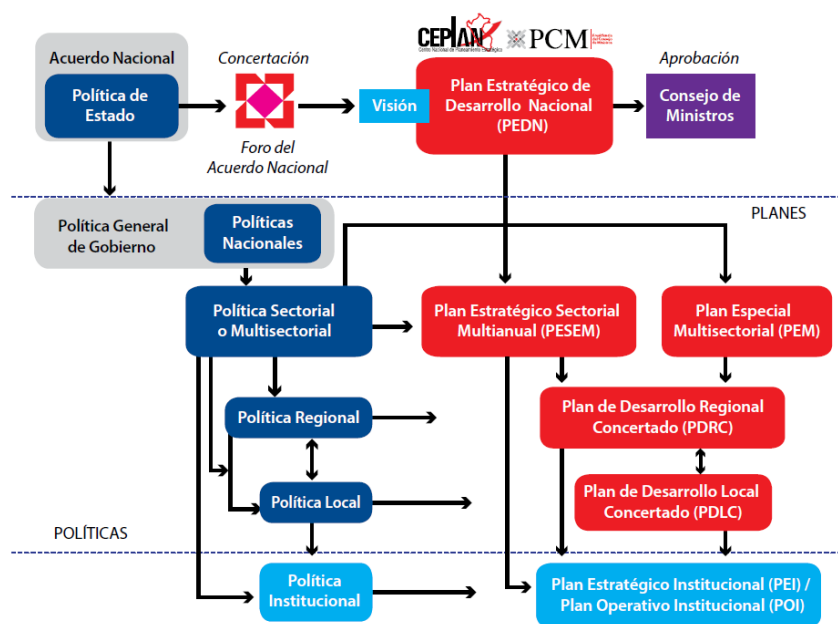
CEPLAN
Centro Nacional de Planeamiento Estratégico
PCM
Presidencia del Consejo de Ministros

Acuerdo Nacional
Política de Estado

Concertación

Foro del Acuerdo Nacional

Visión

Plan Estratégico de Desarrollo Nacional (PEDN)

Aprobación

Consejo de Ministros

PLANES

Política General de Gobierno

Políticas Nacionales

Política Sectorial o Multisectorial

Plan Estratégico Sectorial Multianual (PESEM)

Plan Especial Multisectorial (PEM)

Política Regional

Plan de Desarrollo Regional Concertado (PDRC)

Política Local

Plan de Desarrollo Local Concertado (PDLC)

POLÍTICAS

Política Institucional

Plan Estratégico Institucional (PEI) / Plan Operativo Institucional (POI)